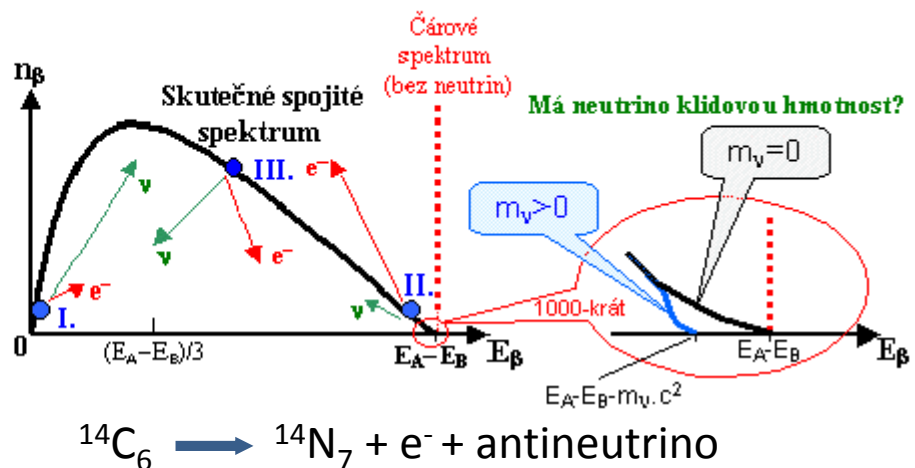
Čárové spektrum (bez neutrin)

$n_\beta$

Skutečné spojité spektrum

Má neutrino klidovou hmotnost?

III.

$e^-$

$e^-$

$\nu$

$\nu$

$e^-$

$m_\nu=0$

$m_\nu>0$

II.

$\nu$

I.

1000-krát

0

$(E_A-E_B)/3$

$E_A-E_B$

$E_\beta$

$E_A-E_B$

$E_\beta$

$E_A-E_B-m_\nu.c^2$

$^{14}C_6 \rightarrow {}^{14}N_7 + e^- +$ antineutrino